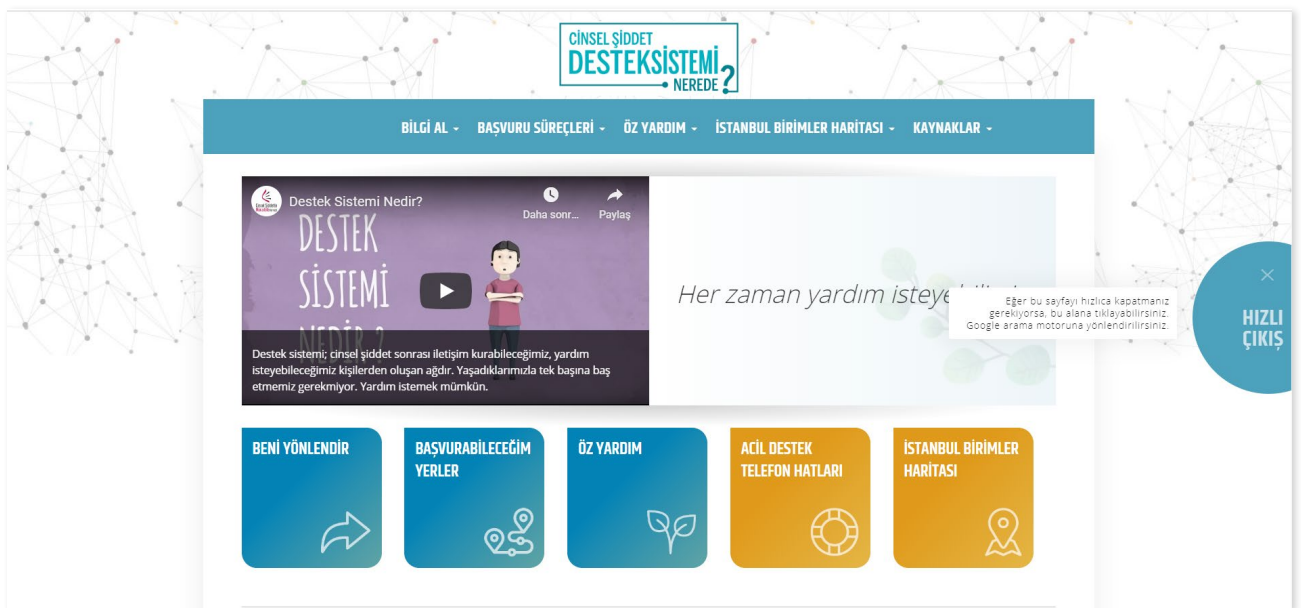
CİNSEL ŞİDDET
DESTEKSİSTEMİ
NEREDE?

BİLGİ AL ▾ BAŞVURU SÜREÇLERİ ▾ ÖZ YARDIM ▾ İSTANBUL BİRİMLER HARİTASI ▾ KAYNAKLAR ▾

Destek Sistemi Nedir?
Daha sonr...
Paylaş

DESTEK SİSTEMİ NEDİR?

Destek sistemi; cinsel şiddet sonrası iletişim kurabileceğimiz, yardım isteyebileceğimiz kişilerden oluşan ağdır. Yaşadıklarımızla tek başına baş etmemiz gerekmiyor. Yardım istemek mümkün.

Her zaman yardım isteye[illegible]

Eğer bu sayfayı hızlıca kapatmanız gerekiyorsa, bu alana tıklayabilirsiniz. Google arama motoruna yönlendirilirsiniz.

×
HIZLI ÇIKIŞ

BENİ YÖNLENDİR

BAŞVURABİLECEĞİM YERLER

ÖZ YARDIM

ACİL DESTEK TELEFON HATLARI

İSTANBUL BİRİMLER HARİTASI